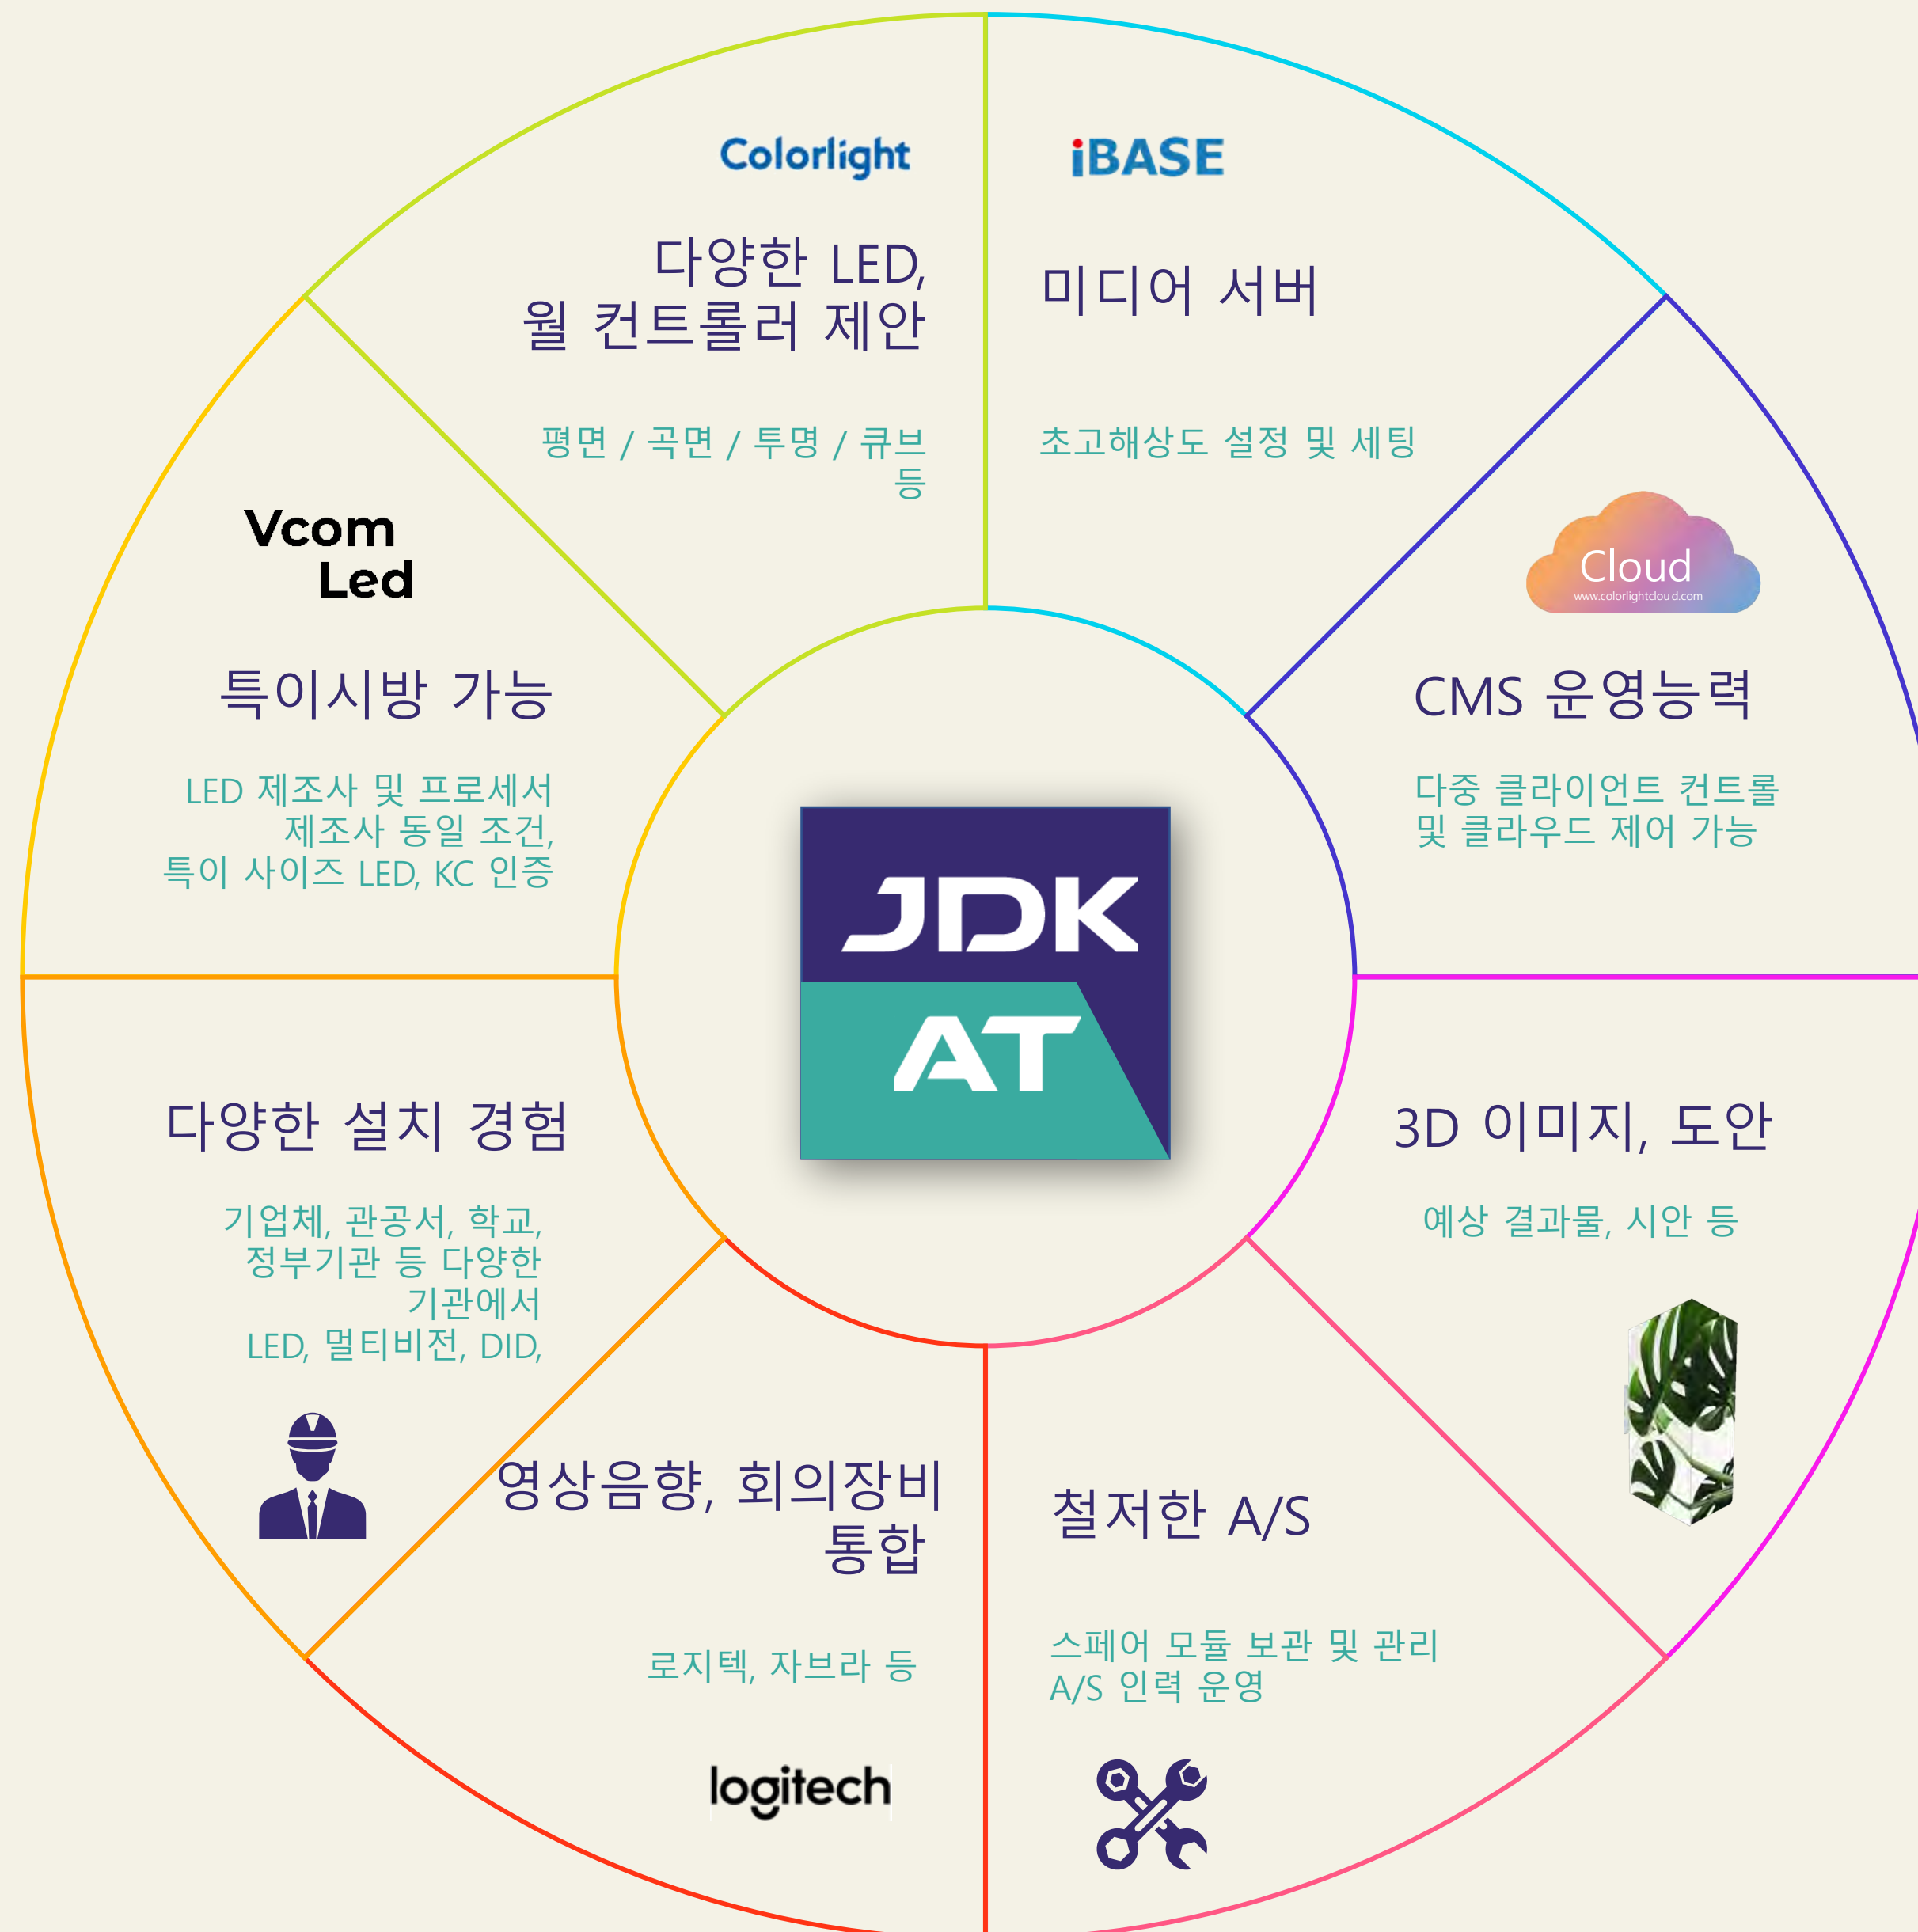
Colorlight

다양한 LED, 월 컨트롤러 제안

평면 / 곡면 / 투명 / 큐브 등

iBASE

미디어 서버

초고해상도 설정 및 세팅

Vcom Led

특이시방 가능

LED 제조사 및 프로세서 제조사 동일 조건, 특이 사이즈 LED, KC 인증

Cloud
www.colorlightcloud.com

CMS 운영능력

다중 클라이언트 컨트롤 및 클라우드 제어 가능

JDK AT

다양한 설치 경험

기업체, 관공서, 학교, 정부기관 등 다양한 기관에서 LED, 멀티비전, DID,

3D 이미지, 도안

예상 결과물, 시안 등

영상음향, 회의장비 통합

로지텍, 자브라 등

logitech

철저한 A/S

스페어 모듈 보관 및 관리
A/S 인력 운영